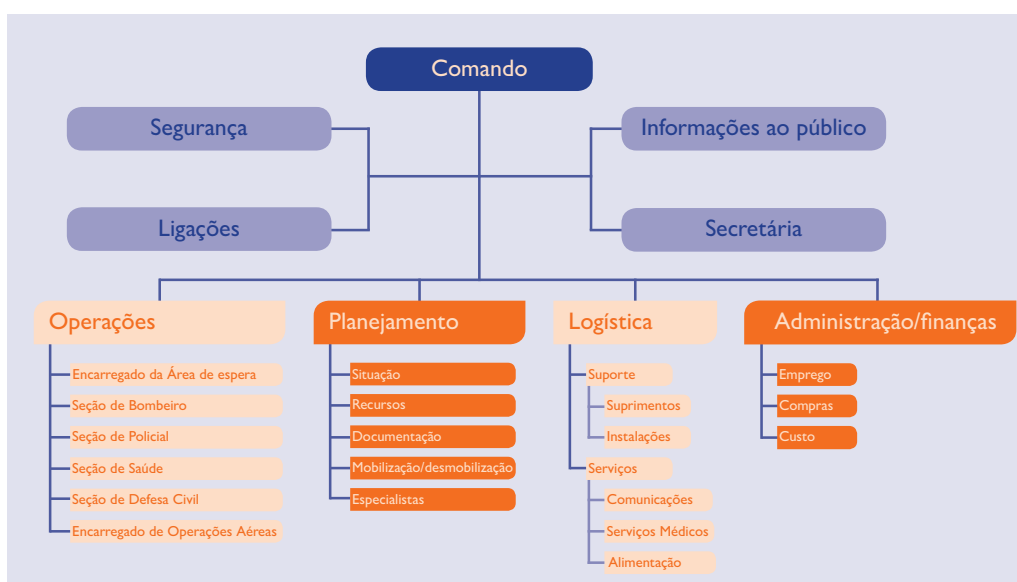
Comando

Segurança

Ligações

Informações ao público

Secretária

Operações
Encarregado da Área de espera
Seção de Bombeiro
Seção de Policial
Seção de Saúde
Seção de Defesa Civil
Encarregado de Operações Aéreas

Planejamento
Situação
Recursos
Documentação
Mobilização/desmobilização
Especialistas

Logística
Suporte
Suprimentos
Instalações
Serviços
Comunicações
Serviços Médicos
Alimentação

Administração/finanças
Emprego
Compras
Custo